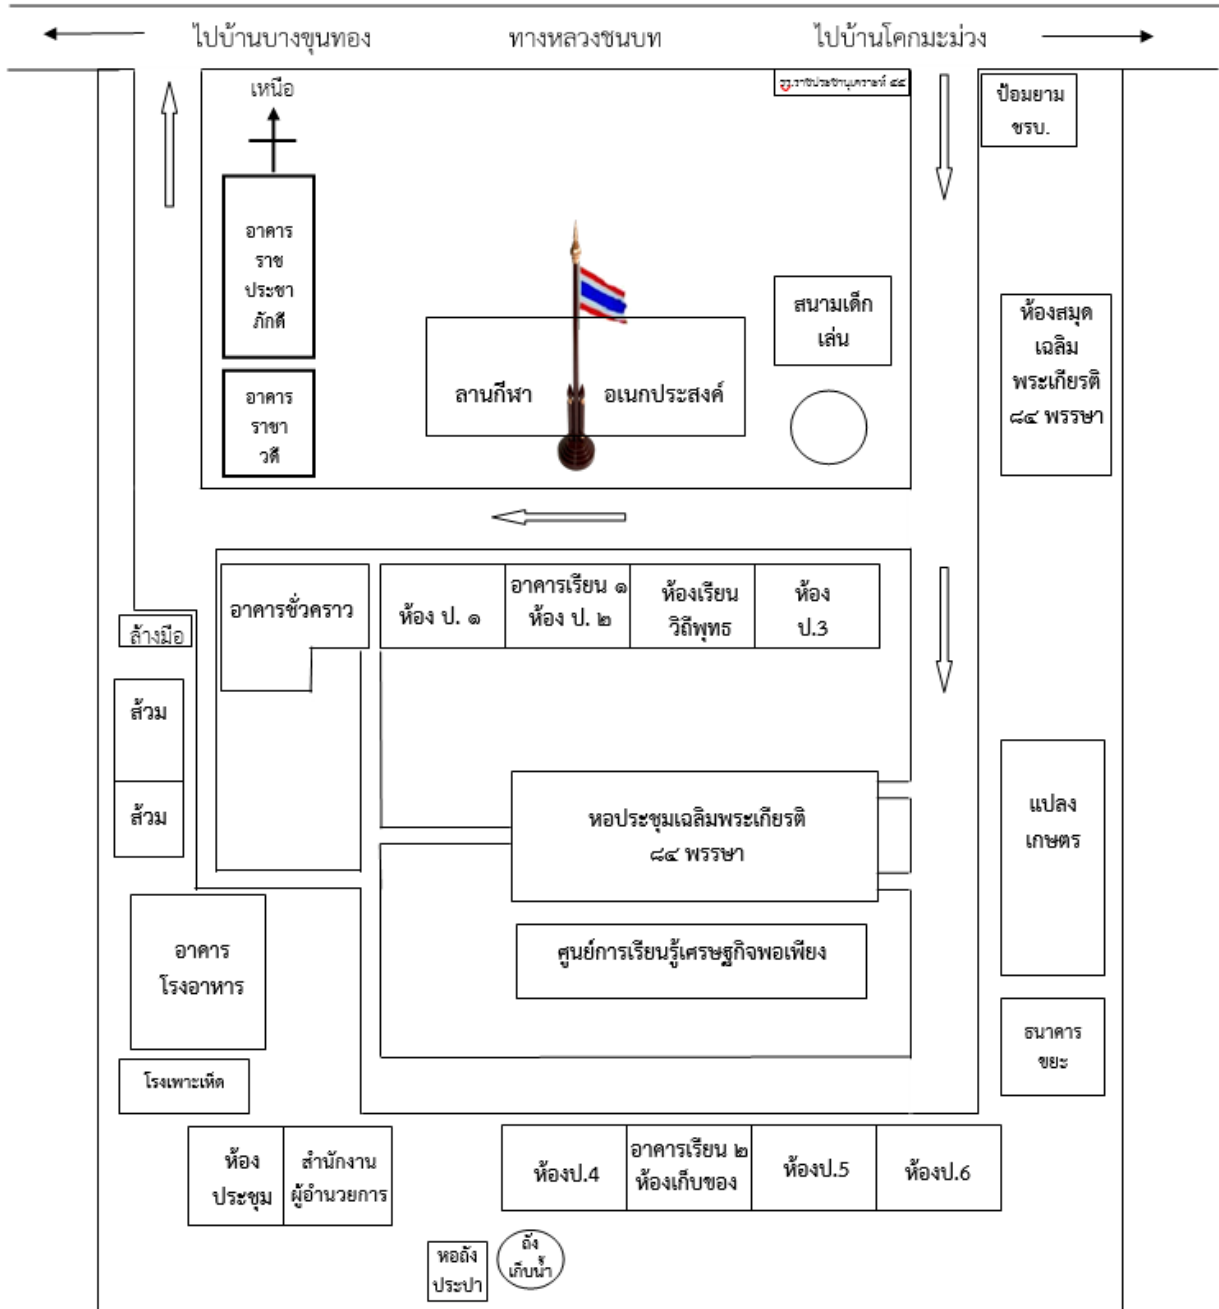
ไปบ้านบางขุนทอง ทางหลวงชนบท ไปบ้านโคกมะม่วง

เหนือ

รร.ราชประชานุเคราะห์ ๔๔

ป้อมยาม ชรบ.

อาคาร ราช ประชา ภักดี

อาคาร ราชา วดี

สนามเด็ก เล่น

ห้องสมุด เฉลิม พระเกียรติ ๘๔ พรรษา

ลานกีฬา อเนกประสงค์

อาคารชั่วคราว

ห้อง ป. ๑

อาคารเรียน ๑ ห้อง ป. ๒

ห้องเรียน วิถีพุทธ

ห้อง ป.3

ล้างมือ

ส้วม

ส้วม

หอประชุมเฉลิมพระเกียรติ ๘๔ พรรษา

แปลง เกษตร

ศูนย์การเรียนรู้เศรษฐกิจพอเพียง

อาคาร โรงอาหาร

ธนาคาร ขยะ

โรงเพาะเห็ด

ห้อง ประชุม

สำนักงาน ผู้อำนวยการ

ห้องป.4

อาคารเรียน ๒ ห้องเก็บของ

ห้องป.5

ห้องป.6

หอถัง ประปา

ถัง เก็บน้ำ